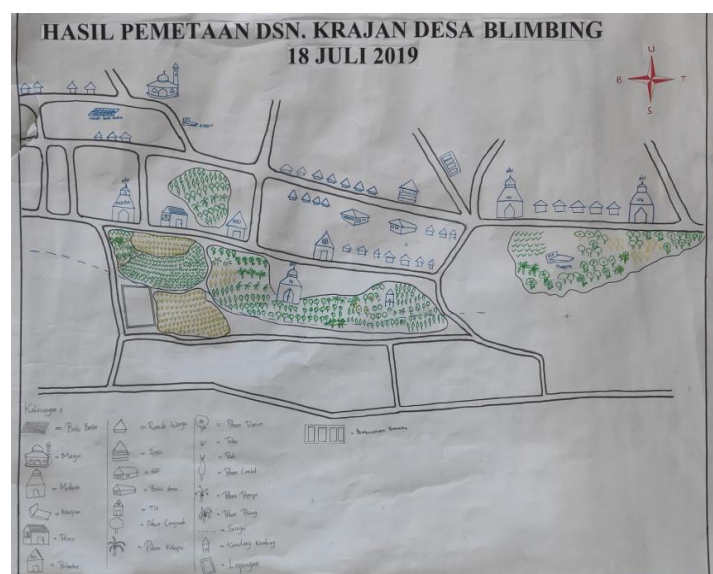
HASIL PEMETAAN DSN. KRAJAN DESA BLIMBING
18 JULI 2019

U
B
T
S

Keterangan :
= Balai Bada
= Masjid
= Madrasah
= Musholla
= Pabrik
= Rumah Warga
= Toko
= SD
= Balai desa
= TK
= Pohon Cengkeh
= Pohon Kelapa
= Pohon Durian
= Tebu
= Padi
= Pohon Coklat
= Pohon Pepaya
= Pohon Pisang
= Sungai
= Kandang Kambing
= Lapangan
= Perkumpulan Bersama